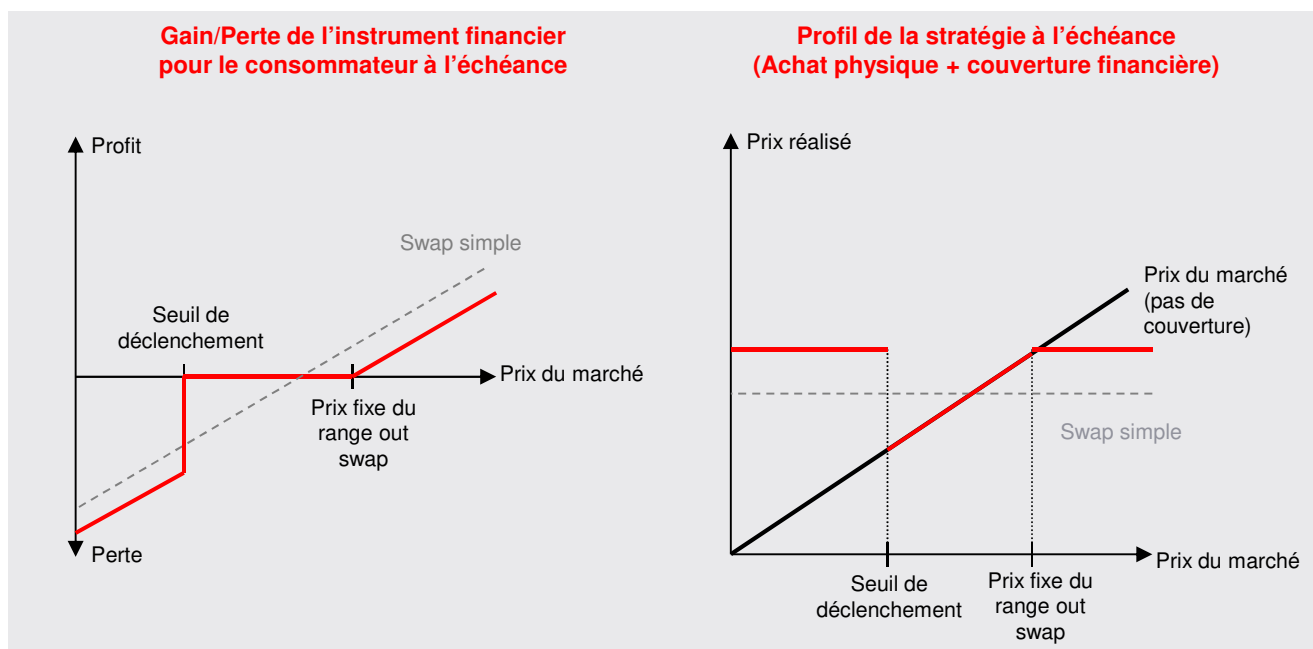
Gain/Perte de l’instrument financier pour le consommateur à l’échéance

Profit

Swap simple

Seuil de déclenchement

Prix du marché

Prix fixe du range out swap

Perte

Profil de la stratégie à l’échéance (Achat physique + couverture financière)

Prix réalisé

Prix du marché (pas de couverture)

Swap simple

Prix du marché

Seuil de déclenchement

Prix fixe du range out swap